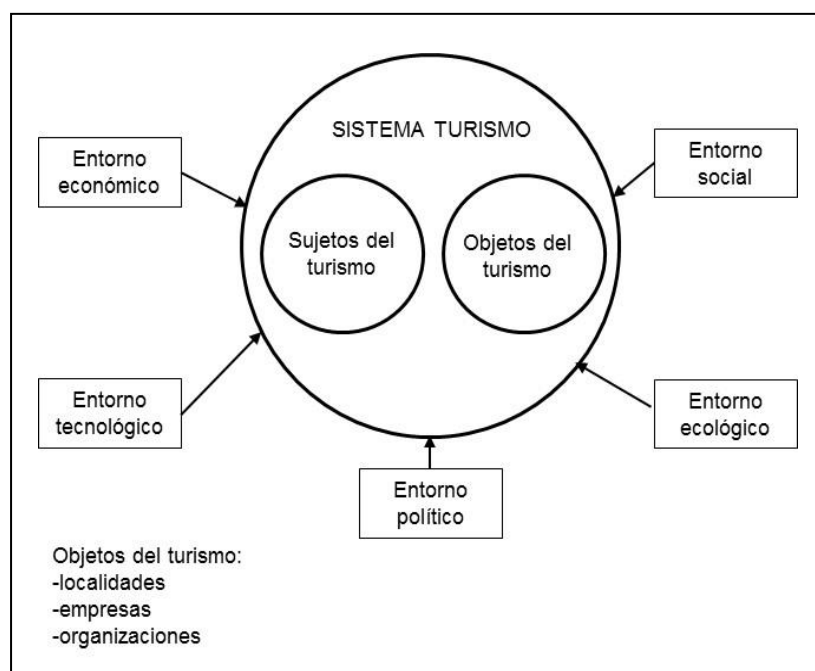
SISTEMA TURISMO

Entorno económico

Entorno social

Sujetos del turismo

Objetos del turismo

Entorno tecnológico

Entorno ecológico

Entorno político

Objetos del turismo:
-localidades
-empresas
-organizaciones